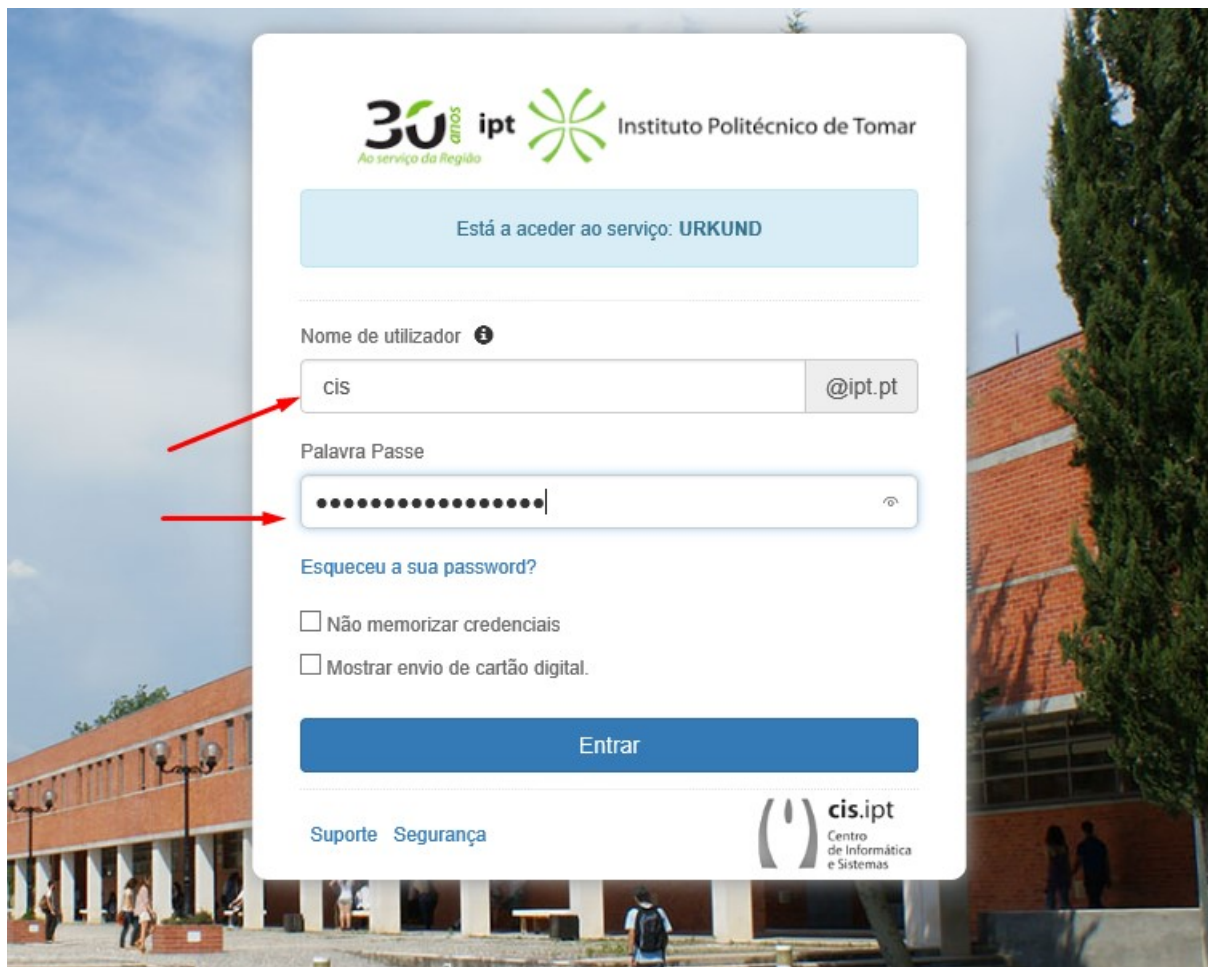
30 anos
Ao serviço da Região
ipt
Instituto Politécnico de Tomar

Está a aceder ao serviço: URKUND

Nome de utilizador
cis
@ipt.pt

Palavra Passe
•••••••••••••••••

Esqueceu a sua password?

Não memorizar credenciais

Mostrar envio de cartão digital.

Entrar

Suporte Segurança

cis.ipt
Centro de Informática e Sistemas